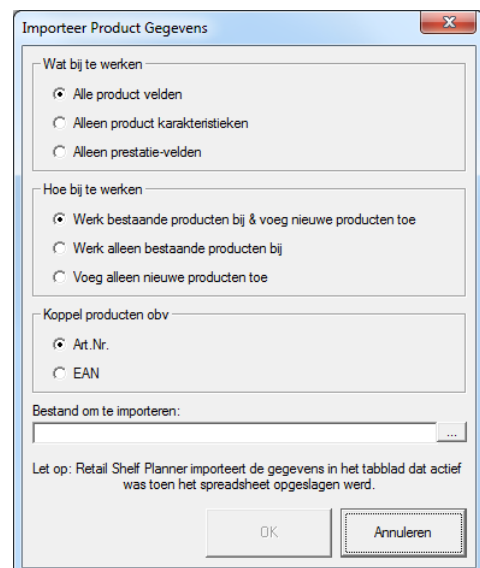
Importeer Product Gegevens

Wat bij te werken

Alle product velden

Alleen product karakteristieken

Alleen prestatie-velden

Hoe bij te werken

Werk bestaande producten bij & voeg nieuwe producten toe

Werk alleen bestaande producten bij

Voeg alleen nieuwe producten toe

Koppel producten obv

Art.Nr.

EAN

Bestand om te importeren:

...

Let op: Retail Shelf Planner importeert de gegevens in het tabblad dat actief was toen het spreadsheet opgeslagen werd.

OK

Annuleren